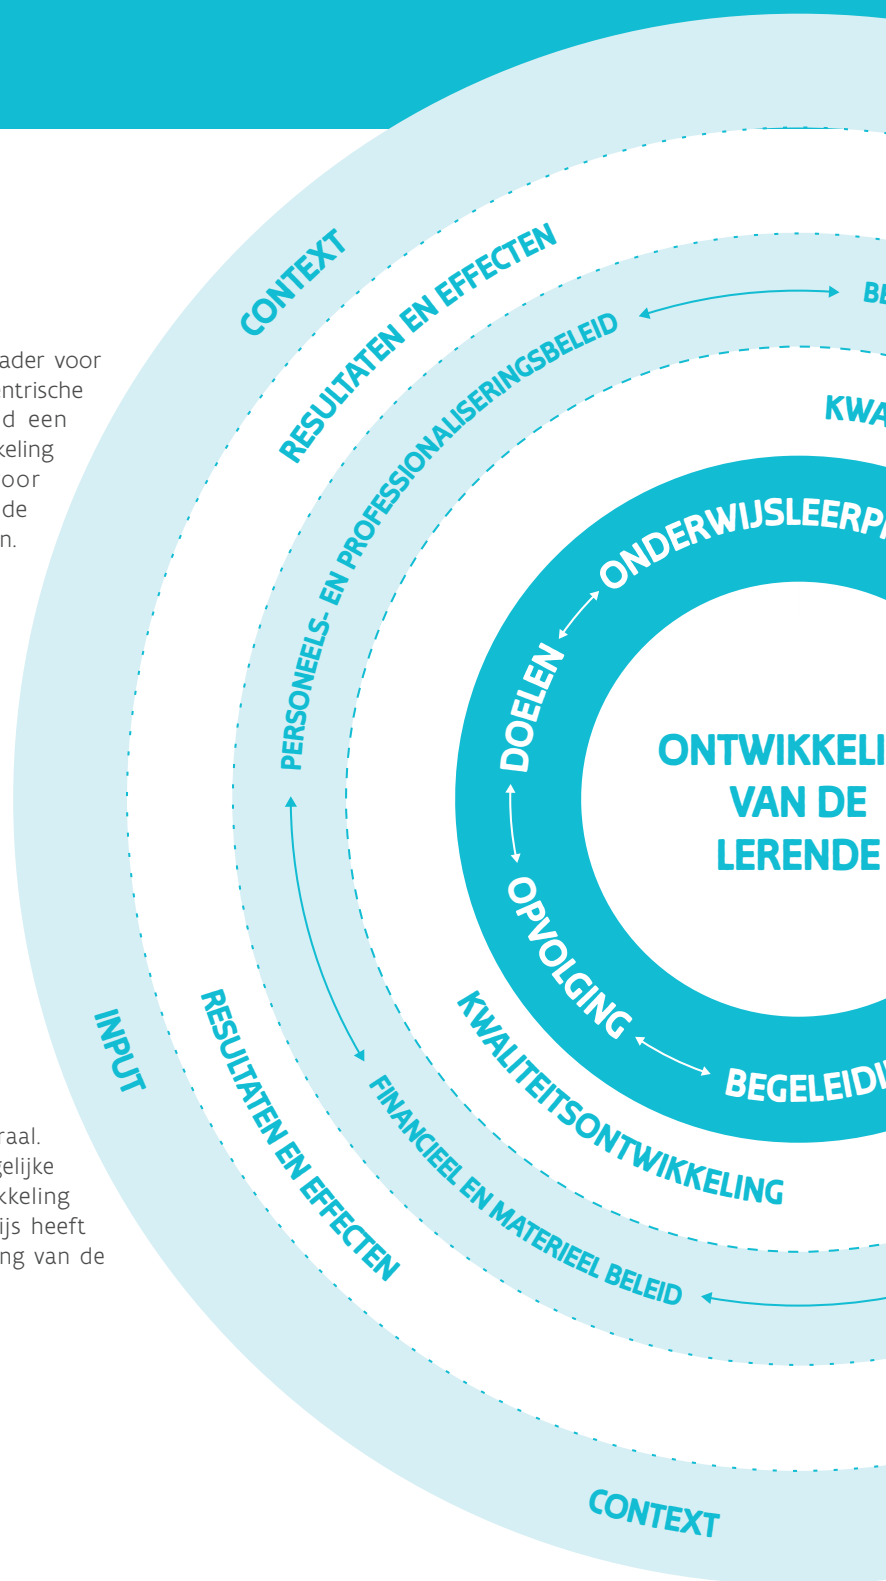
ader voor
ntrische
d een
keling
oor
de
n.

raal.
elijke
kkeling
ijs heeft
ng van de

CONTEXT

RESULTATEN EN EFFECTEN

PERSONEELS- EN PROFESSIONALISERINGSBELEID

BE

KWA

ONDERWIJSLEERP

DOELEN

ONTWIKKELI
VAN DE
LERENDE

OPVOLGING

BEGELEIDI

KWALITEITSONTWIKKELING

FINANCIEEL EN MATERIEEL BELEID

RESULTATEN EN EFFECTEN

INPUT

CONTEXT